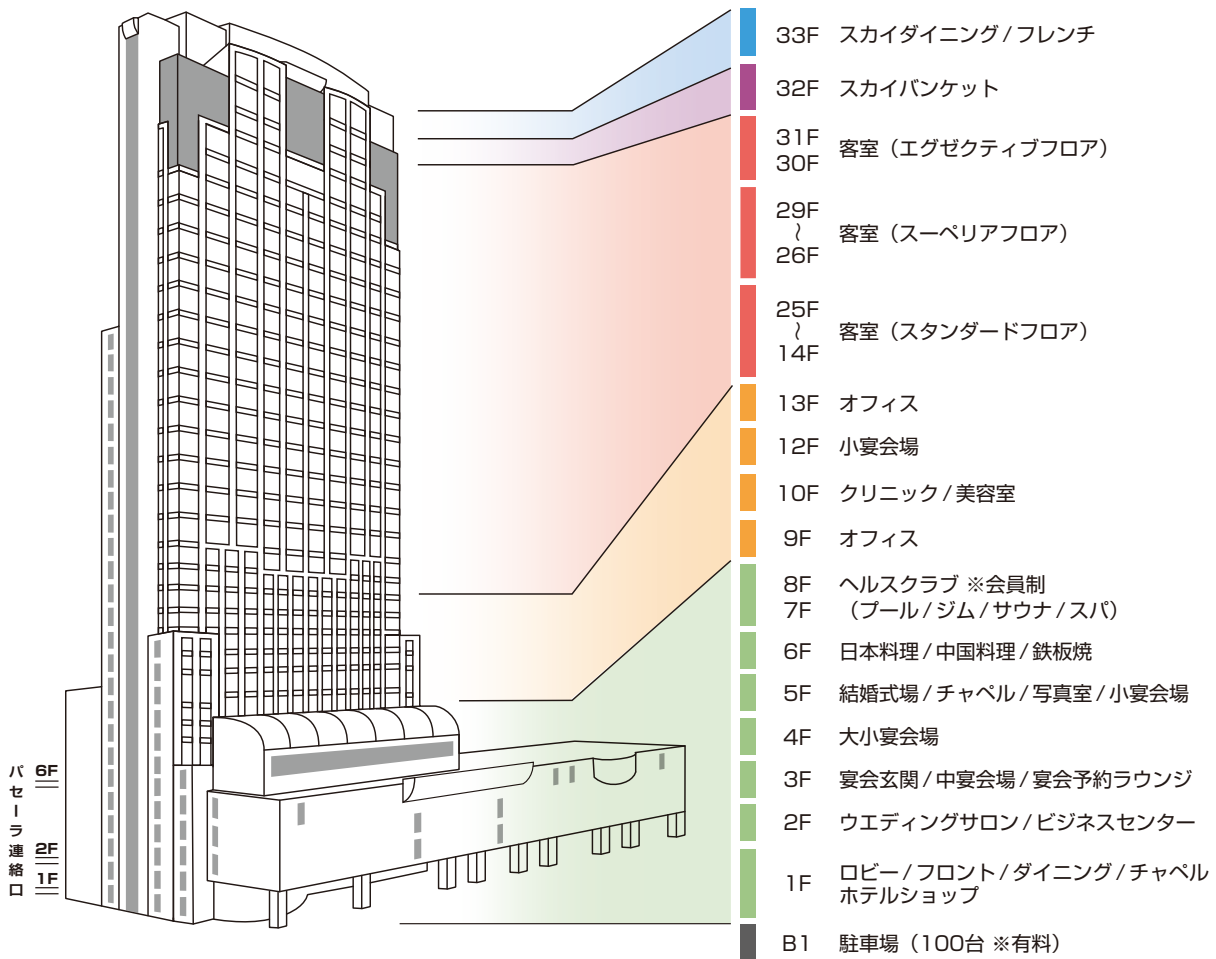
パセーラ連絡口
6F
2F
1F

33F スカイダイニング / フレンチ
32F スカイバンケット
31F
30F 客室（エグゼクティブフロア）
29F
〜
26F 客室（スーペリアフロア）
25F
〜
14F 客室（スタンダードフロア）
13F オフィス
12F 小宴会場
10F クリニック / 美容室
9F オフィス
8F
7F ヘルスクラブ ※会員制
（プール / ジム / サウナ / スパ）
6F 日本料理 / 中国料理 / 鉄板焼
5F 結婚式場 / チャペル / 写真室 / 小宴会場
4F 大小宴会場
3F 宴会玄関 / 中宴会場 / 宴会予約ラウンジ
2F ウエディングサロン / ビジネスセンター
1F ロビー / フロント / ダイニング / チャペル
ホテルショップ
B1 駐車場（100台 ※有料）